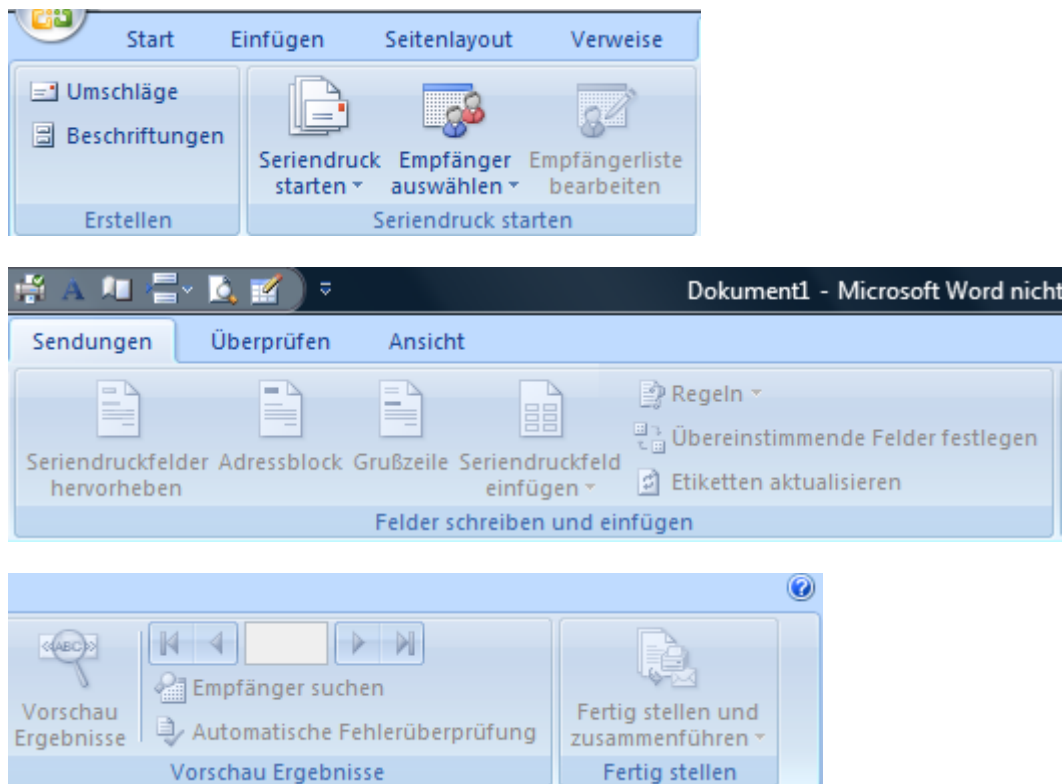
Start Einfügen Seitenlayout Verweise

Umschläge
Beschriftungen
Erstellen

Seriendruck starten
Empfänger auswählen
Empfängerliste bearbeiten
Seriendruck starten

Dokument1 - Microsoft Word nicht

Sendungen Überprüfen Ansicht

Seriendruckfelder hervorheben
Adressblock
Grußzeile
Seriendruckfeld einfügen
Regeln
Übereinstimmende Felder festlegen
Etiketten aktualisieren
Felder schreiben und einfügen

«ABC»
Vorschau Ergebnisse
Empfänger suchen
Automatische Fehlerüberprüfung
Vorschau Ergebnisse

Fertig stellen und zusammenführen
Fertig stellen